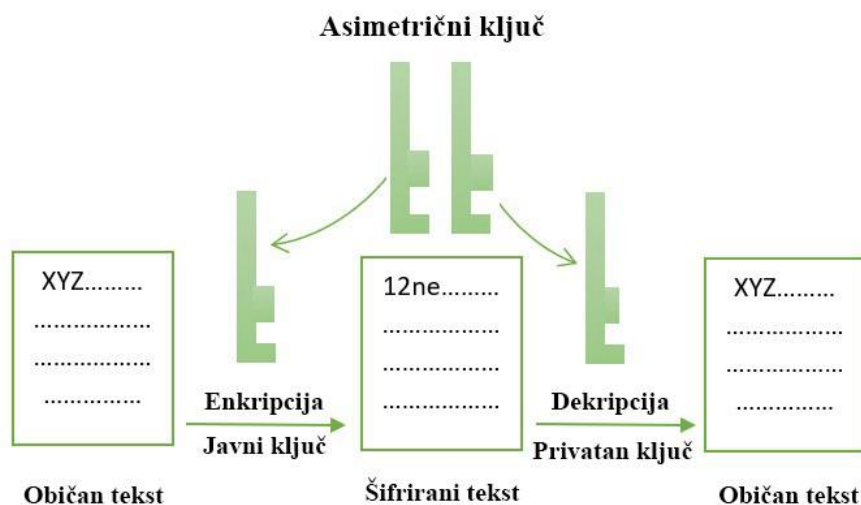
Asimetrični ključ

XYZ.........
................
................
..............

Enkripcija
Javni ključ

12ne.........
................
................
................

Dekripcija
Privatan ključ

XYZ.........
................
................
..............

Običan tekst

Šifrirani tekst

Običan tekst